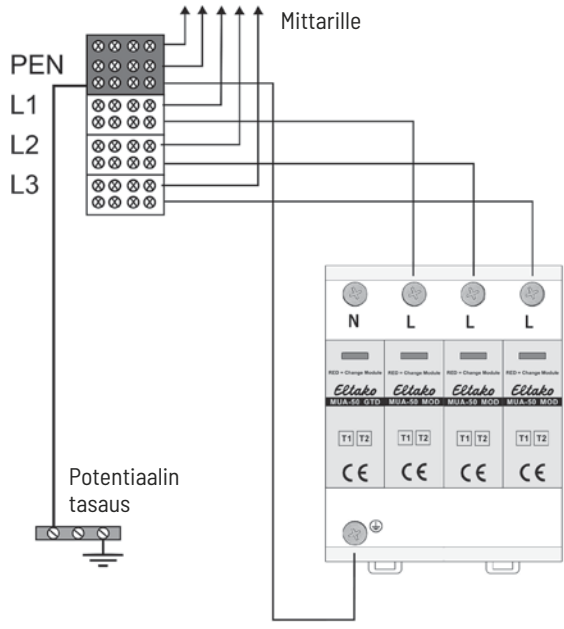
Mittarille

PEN
L1
L2
L3

N L L L

RED = Change Module
Eltako
MUA-50 GTD

RED = Change Module
Eltako
MUA-50 MOD

RED = Change Module
Eltako
MUA-50 MOD

RED = Change Module
Eltako
MUA-50 MOD

T1 T2
T1 T2
T1 T2
T1 T2

CE CE CE CE

Potentiaalin tasaus